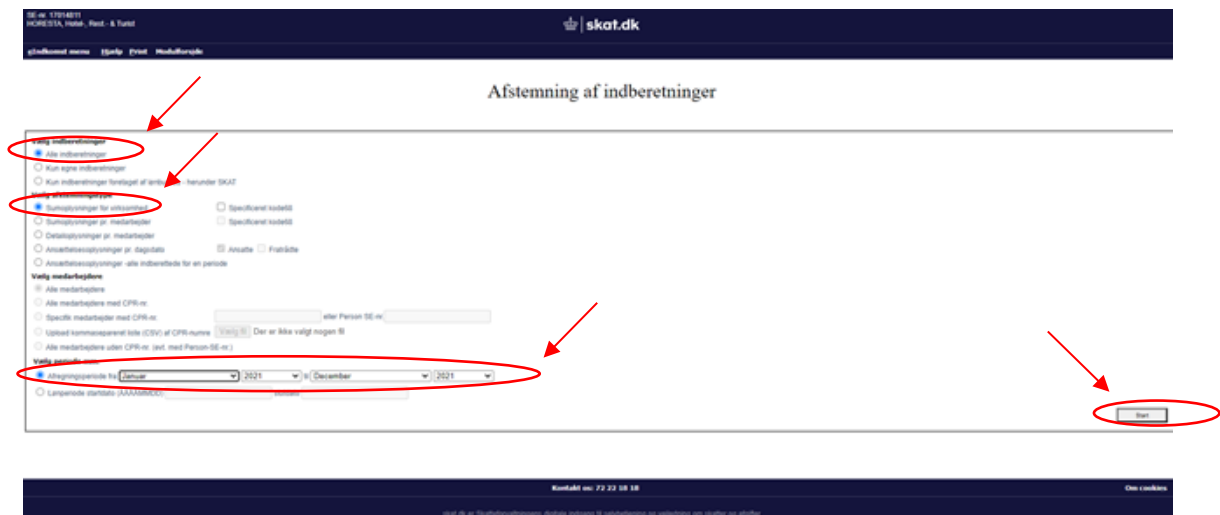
SE-nr. 17014811
HORESTA, Hotel-, Rest.- & Turist

skat.dk

eIndkomst menu  Hjælp  Print  Modulforside

Afstemning af indberetninger

Vælg indberetninger
Alle indberetninger
Kun egne indberetninger
Kun indberetninger foretaget af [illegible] - herunder SKAT
Vælg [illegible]
Sumoplysninger for virksomhed
Specificeret kodefelt
Sumoplysninger pr. medarbejder
Specificeret kodefelt
Detailoplysninger pr. medarbejder
Ansættelsesoplysninger pr. dagsdato
Ansatte  Fratrådte
Ansættelsesoplysninger -alle indberettede for en periode
Vælg medarbejdere
Alle medarbejdere
Alle medarbejdere med CPR-nr.
Specifik medarbejder med CPR-nr.
eller Person SE-nr.
Upload kommasepareret liste (CSV) af CPR-numre
Vælg fil
Der er ikke valgt nogen fil
Alle medarbejdere uden CPR-nr. (evt. med Person-SE-nr.)
Vælg periode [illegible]
Afregningsperiode fra
Januar
2021
til
December
2021
Lønperiode startdato (AAAAMMDD)
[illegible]
Start

Kontakt os: 72 22 18 18
Om cookies
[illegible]